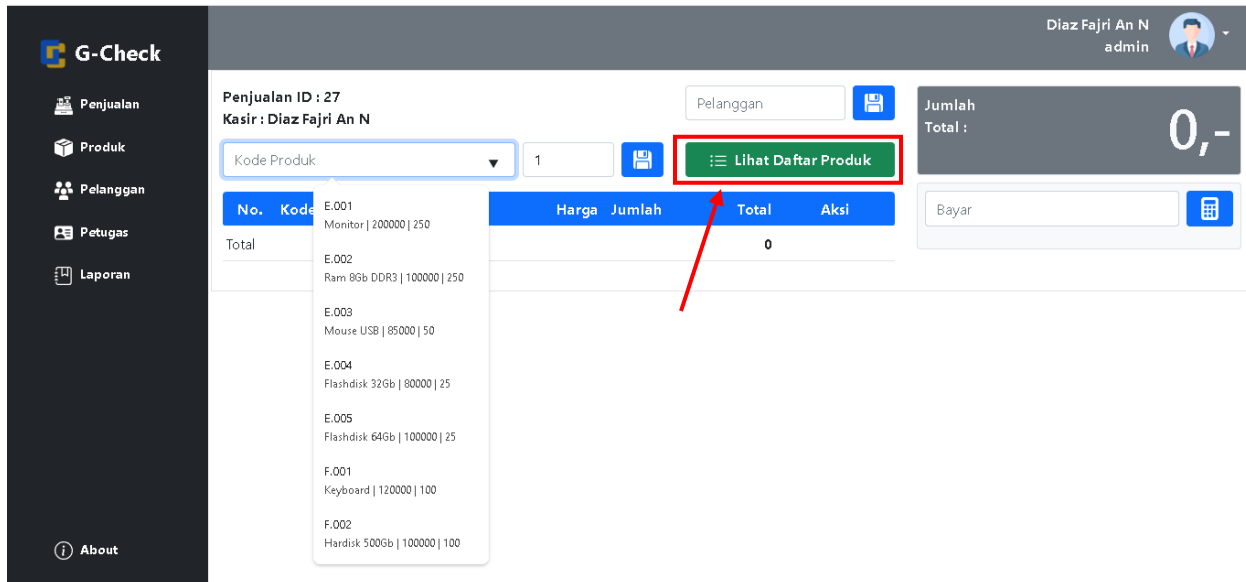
G-Check

Penjualan
Produk
Pelanggan
Petugas
Laporan

About

Diaz Fajri An N
admin

Penjualan ID : 27
Kasir : Diaz Fajri An N

Pelanggan

Kode Produk
1

Lihat Daftar Produk

| No. | Kode | Harga | Jumlah | Total | Aksi |
|---|---|---|---|---|---|
| Total | | | | 0 | |

E.001
Monitor | 200000 | 250

E.002
Ram 8Gb DDR3 | 100000 | 250

E.003
Mouse USB | 85000 | 50

E.004
Flashdisk 32Gb | 80000 | 25

E.005
Flashdisk 64Gb | 100000 | 25

F.001
Keyboard | 120000 | 100

F.002
Hardisk 500Gb | 100000 | 100

Jumlah
Total :
0,-

Bayar